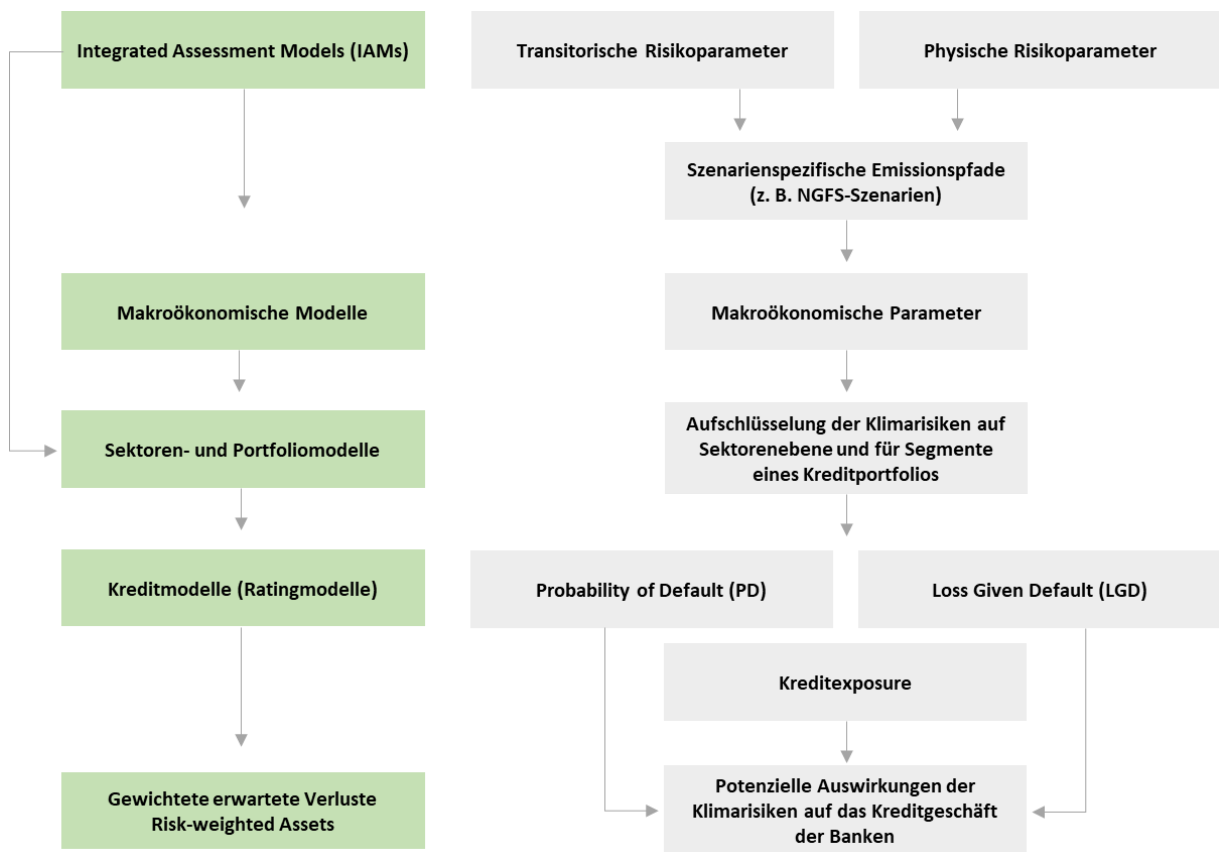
Integrated Assessment Models (IAMs)

Transitorische Risikoparameter

Physische Risikoparameter

Szenarienspezifische Emissionspfade (z. B. NGFS-Szenarien)

Makroökonomische Modelle

Makroökonomische Parameter

Sektoren- und Portfoliomodelle

Aufschlüsselung der Klimarisiken auf Sektorenebene und für Segmente eines Kreditportfolios

Kreditmodelle (Ratingmodelle)

Probability of Default (PD)

Loss Given Default (LGD)

Kreditexposure

Gewichtete erwartete Verluste Risk-weighted Assets

Potenzielle Auswirkungen der Klimarisiken auf das Kreditgeschäft der Banken